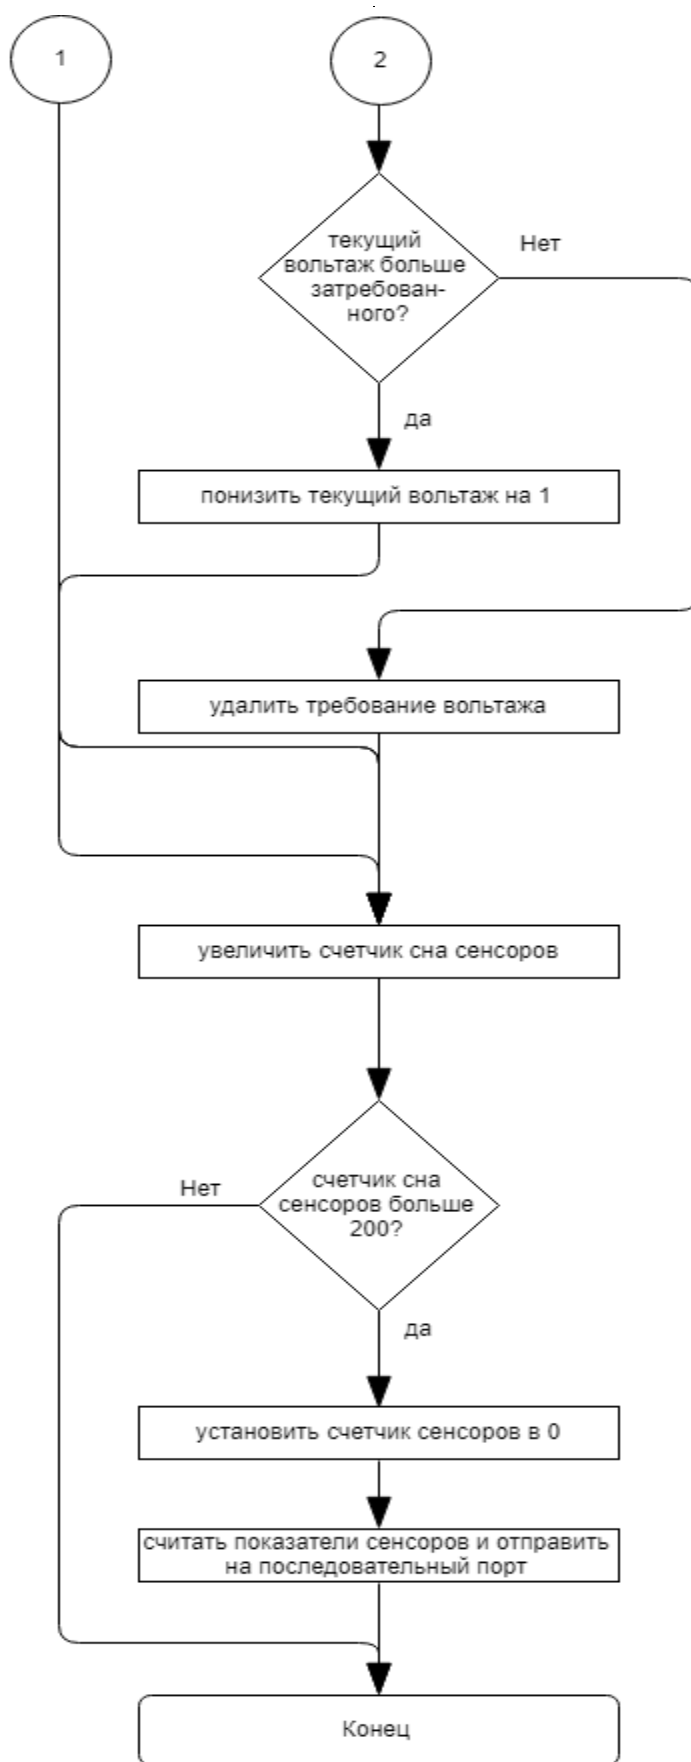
1

2

текущий вольтаж больше затребованного?

Нет

да

понизить текущий вольтаж на 1

удалить требование вольтажа

увеличить счетчик сна сенсоров

Нет

счетчик сна сенсоров больше 200?

да

установить счетчик сенсоров в 0

считать показатели сенсоров и отправить на последовательный порт

Конец